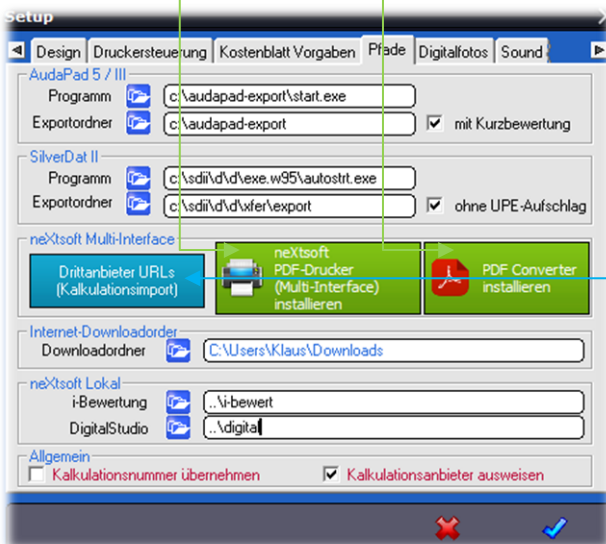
Setup

Design | Druckersteuerung | Kostenblatt Vorgaben | Pfade | Digitalfotos | Sound

AudaPad 5 / III
Programm c:\audapad-export\start.exe
Exportordner c:\audapad-export
mit Kurzbewertung

SilverDat II
Programm c:\sdii\d\d\exe.w95\autostrt.exe
Exportordner c:\sdii\d\d\xfer\export
ohne UPE-Aufschlag

neXtsoft Multi-Interface
Drittanbieter URLs (Kalkulationsimport)
neXtsoft PDF-Drucker (Multi-Interface) installieren
PDF Converter installeren

Internet-Downloadorder
Downloadordner C:\Users\Klaus\Downloads

neXtsoft Lokal
i-Bewertung ..\i-bewert
DigitalStudio ..\digital

Allgemein
Kalkulationsnummer übernehmen
Kalkulationsanbieter ausweisen